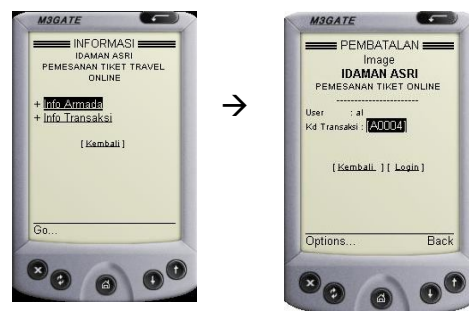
M3GATE

INFORMASI

IDAMAN ASRI

PEMESANAN TIKET TRAVEL ONLINE

+ Info Armada

+ Info Transaksi

[ Kembali ]

Go...

→

M3GATE

PEMBATALAN

Image

IDAMAN ASRI

PEMESANAN TIKET ONLINE

---------------------

User : al

Kd Transaksi : A0004

[ Kembali ] [ Login ]

Options...

Back